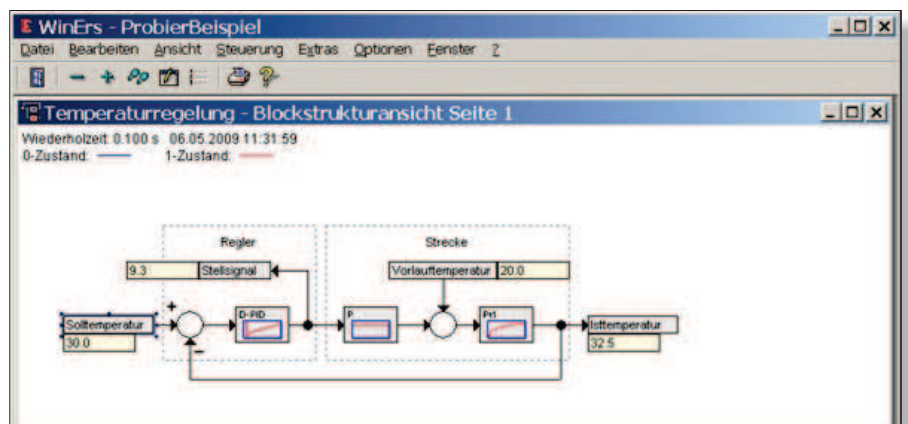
WinErs - ProbierBeispiel

Datei Bearbeiten Ansicht Steuerung Extras Optionen Fenster ?

Temperaturregelung - Blockstrukturansicht Seite 1

Wiederholzeit: 0.100 s 06.05.2009 11:31:59
0-Zustand: 1-Zustand:

Regler

Strecke

9.3 Stellsignal

Vorlauftemperatur 20.0

+

Solltemperatur
30.0

-

D-PID

P

Pt1

Isttemperatur
32.5